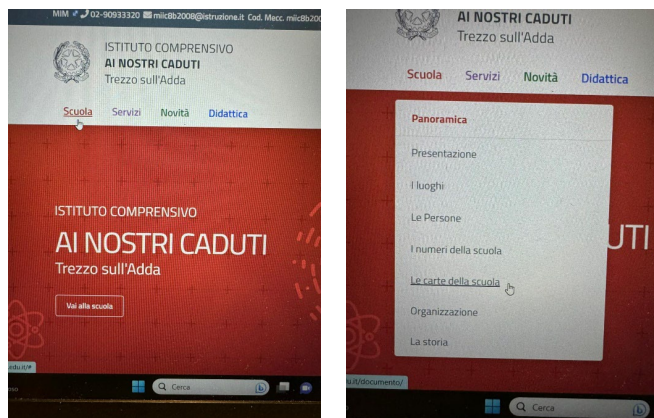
MIM 02-90933320 miic8b2008@istruzione.it Cod. Mecc. miic8b200

ISTITUTO COMPRENSIVO
AI NOSTRI CADUTI
Trezzo sull'Adda

Scuola Servizi Novità Didattica

ISTITUTO COMPRENSIVO
AI NOSTRI CADUTI
Trezzo sull'Adda

Vai alla scuola

edu.it/#

Cerca

AI NOSTRI CADUTI
Trezzo sull'Adda

Scuola Servizi Novità Didattica

Panoramica
Presentazione
I luoghi
Le Persone
I numeri della scuola
Le carte della scuola
Organizzazione
La storia

UTI

u.it/documento/

Cerca